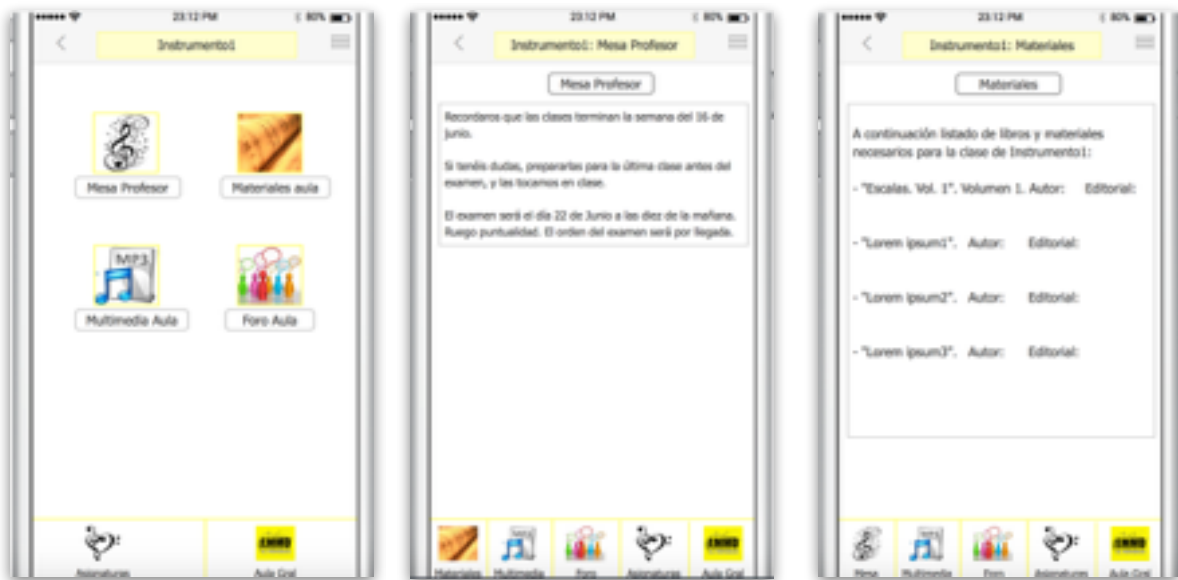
23:12 PM 80%

Instrumento1

Mesa Profesor

Materiales aula

MP3

Multimedia Aula

Foro Aula

Asignaturas

Aula Gral

23:12 PM 80%

Instrumento1: Mesa Profesor

Mesa Profesor

Recordaros que las clases terminan la semana del 16 de junio.

Si tenéis dudas, preparartas para la última clase antes del examen, y las tocamos en clase.

El examen será el día 22 de Junio a las diez de la mañana. Ruego puntualidad. El orden del examen será por llegada.

Materiales

Multimedia

Foro

Asignaturas

Aula Gral

23:12 PM 80%

Instrumento1: Materiales

Materiales

A continuación listado de libros y materiales necesarios para la clase de Instrumento1:

- "Escalas. Vol. 1". Volumen 1. Autor: Editorial:

- "Lorem ipsum1". Autor: Editorial:

- "Lorem ipsum2". Autor: Editorial:

- "Lorem ipsum3". Autor: Editorial:

Mesa

Multimedia

Foro

Asignaturas

Aula Gral